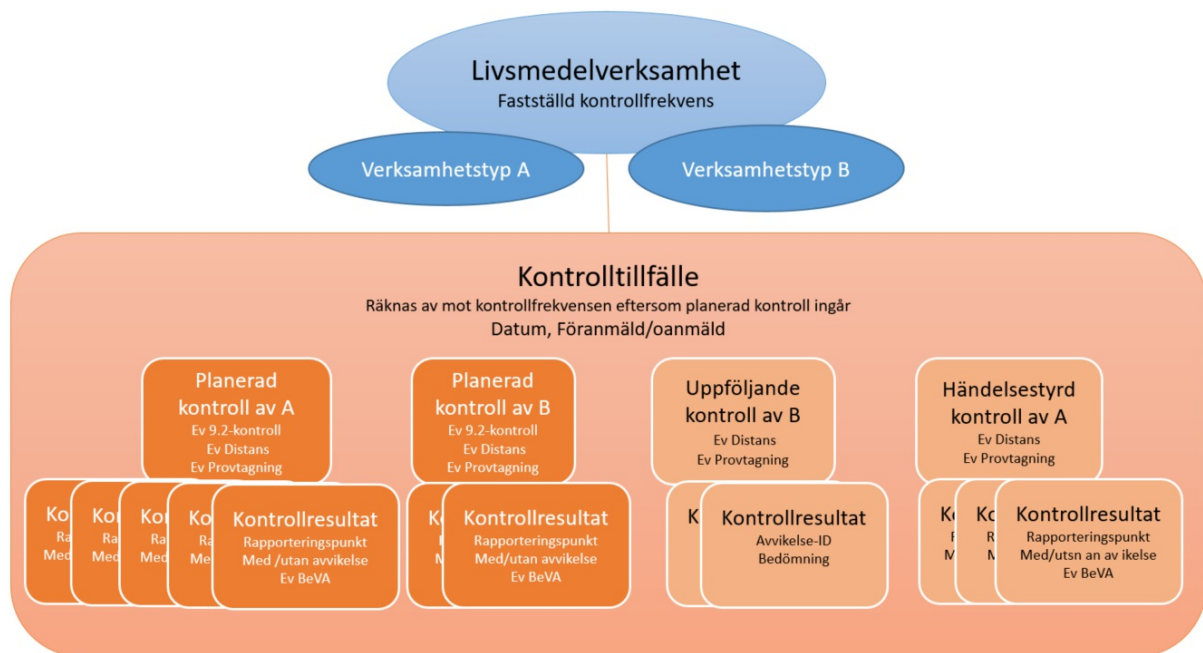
Livsmedelverksamhet
Fastställd kontrollfrekvens

Verksamhetstyp A

Verksamhetstyp B

Kontrolltillfälle
Räknas av mot kontrollfrekvensen eftersom planerad kontroll ingår
Datum, Föranmäld/oanmäld

Planerad kontroll av A
Ev 9.2-kontroll
Ev Distans
Ev Provtagning

Ko Ra Med
Ko Ra Med
Ko Ra Med
Ko Ra Med

Kontrollresultat
Rapporteringspunkt
Med /utan avvikelse
Ev BeVA

Planerad kontroll av B
Ev 9.2-kontroll
Ev Distans
Ev Provtagning

K M

Kontrollresultat
Rapporteringspunkt
Med/utan avvikelse
Ev BeVA

Uppföljande kontroll av B
Ev Distans
Ev Provtagning

K

Kontrollresultat
Avvikelse-ID
Bedömning

Händelsestyrd kontroll av A
Ev Distans
Ev Provtagning

Ko F M
Ko R M

Kontrollresultat
Rapporteringspunkt
Med/utsn an av ikelse
Ev BeVA